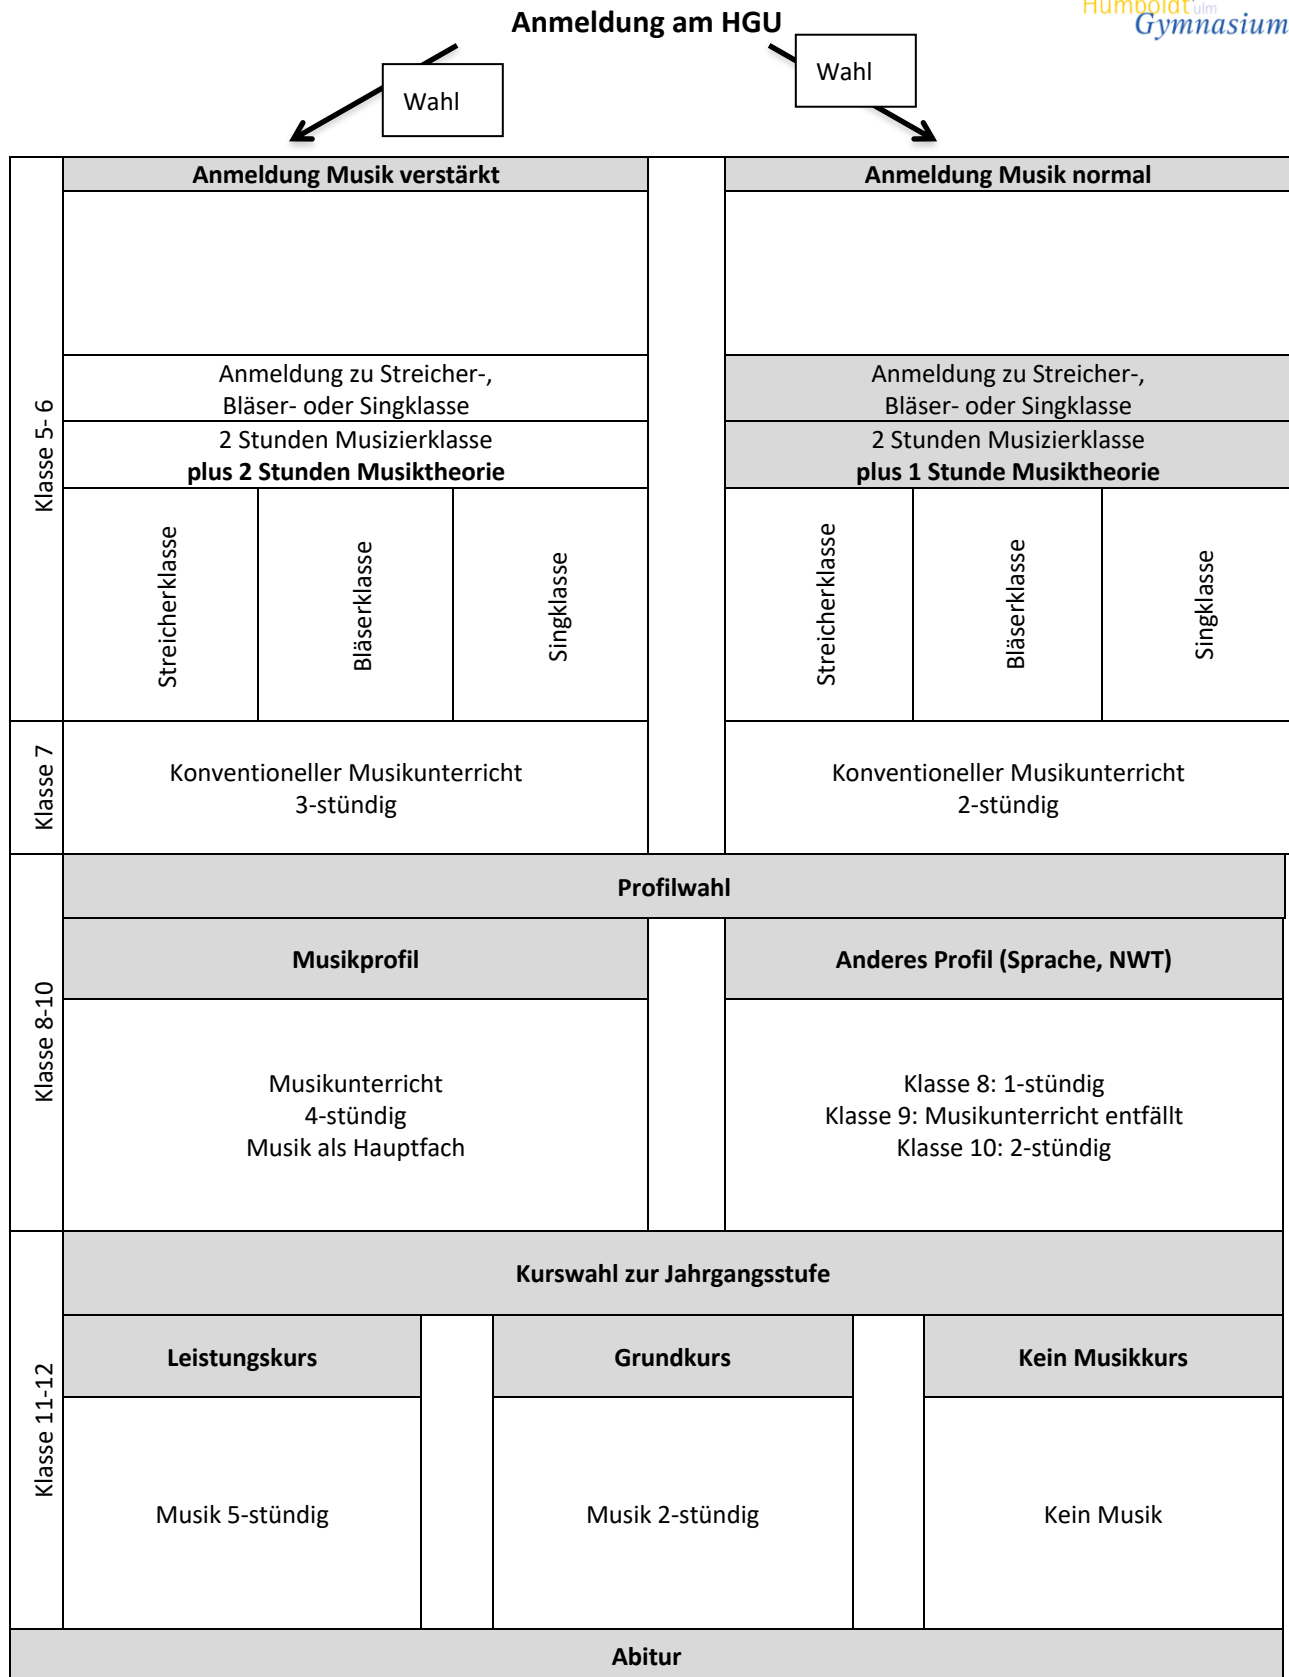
Anmeldung am HGU

Humboldt ulm Gymnasium

Wahl

Wahl

Klasse 5- 6

Anmeldung Musik verstärkt

Anmeldung zu Streicher-, Bläser- oder Singklasse

2 Stunden Musizierklasse
**plus 2 Stunden Musiktheorie**

Streicherklasse

Bläserklasse

Singklasse

Anmeldung Musik normal

Anmeldung zu Streicher-, Bläser- oder Singklasse

2 Stunden Musizierklasse
**plus 1 Stunde Musiktheorie**

Streicherklasse

Bläserklasse

Singklasse

Klasse 7

Konventioneller Musikunterricht
3-stündig

Konventioneller Musikunterricht
2-stündig

Klasse 8-10

Profilwahl

Musikprofil

Musikunterricht
4-stündig
Musik als Hauptfach

Anderes Profil (Sprache, NWT)

Klasse 8: 1-stündig
Klasse 9: Musikunterricht entfällt
Klasse 10: 2-stündig

Klasse 11-12

Kurswahl zur Jahrgangsstufe

Leistungskurs

Musik 5-stündig

Grundkurs

Musik 2-stündig

Kein Musikkurs

Kein Musik

Abitur